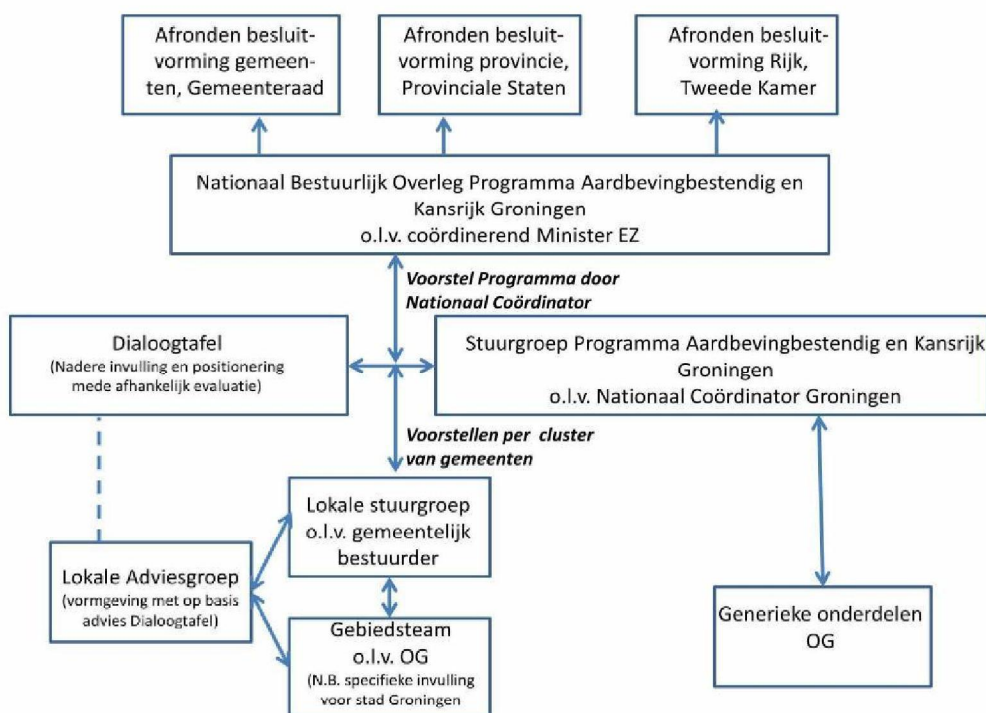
Afronden besluitvorming gemeenten, Gemeenteraad

Afronden besluitvorming provincie, Provinciale Staten

Afronden besluitvorming Rijk, Tweede Kamer

Nationaal Bestuurlijk Overleg Programma Aardbevingbestendig en Kansrijk Groningen o.l.v. coördinerend Minister EZ

Voorstel Programma door Nationaal Coördinator

Dialoogtafel
(Nadere invulling en positionering mede afhankelijk evaluatie)

Stuurgroep Programma Aardbevingbestendig en Kansrijk Groningen o.l.v. Nationaal Coördinator Groningen

Voorstellen per cluster van gemeenten

Lokale stuurgroep o.l.v. gemeentelijk bestuurder

Lokale Adviesgroep
(vormgeving met op basis advies Dialoogtafel)

Gebiedsteam o.l.v. OG
(N.B. specifieke invulling voor stad Groningen

Generieke onderdelen OG